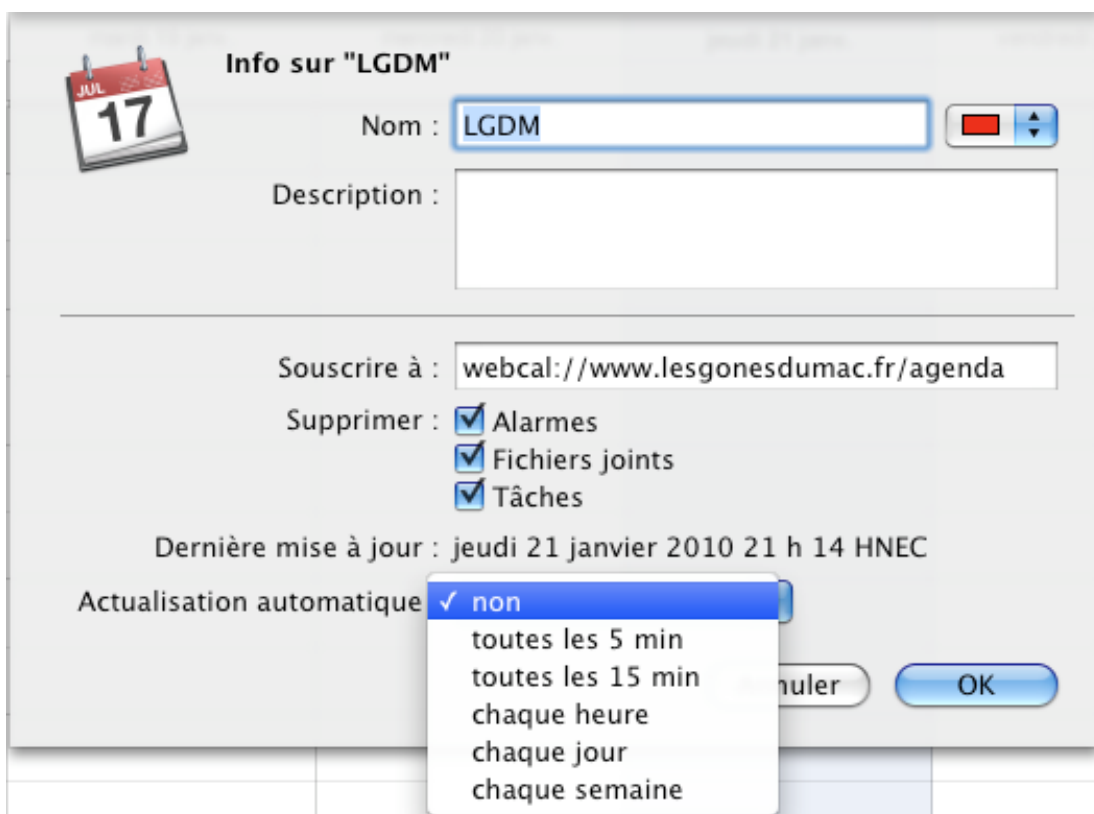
JUL
17

Info sur "LGDM"

Nom : LGDM

Description :

Souscrire à : webcal://www.lesgonesdumac.fr/agenda

Supprimer : Alarmes
Fichiers joints
Tâches

Dernière mise à jour : jeudi 21 janvier 2010 21 h 14 HNEC

Actualisation automatique ✓ non
toutes les 5 min
toutes les 15 min
chaque heure
chaque jour
chaque semaine

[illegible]nuler OK